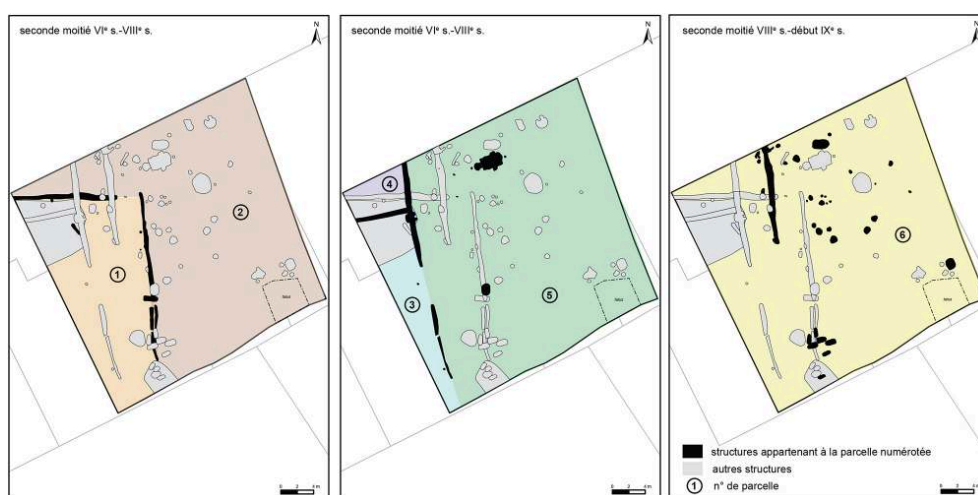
seconde moitié VI$^e$ s.-VIII$^e$ s.

N

2

1

seconde moitié VI$^e$ s.-VIII$^e$ s.

N

4

3

5

seconde moitié VIII$^e$ s.-début IX$^e$ s.

N

6

structures appartenant à la parcelle numérotée

autres structures

① n° de parcelle